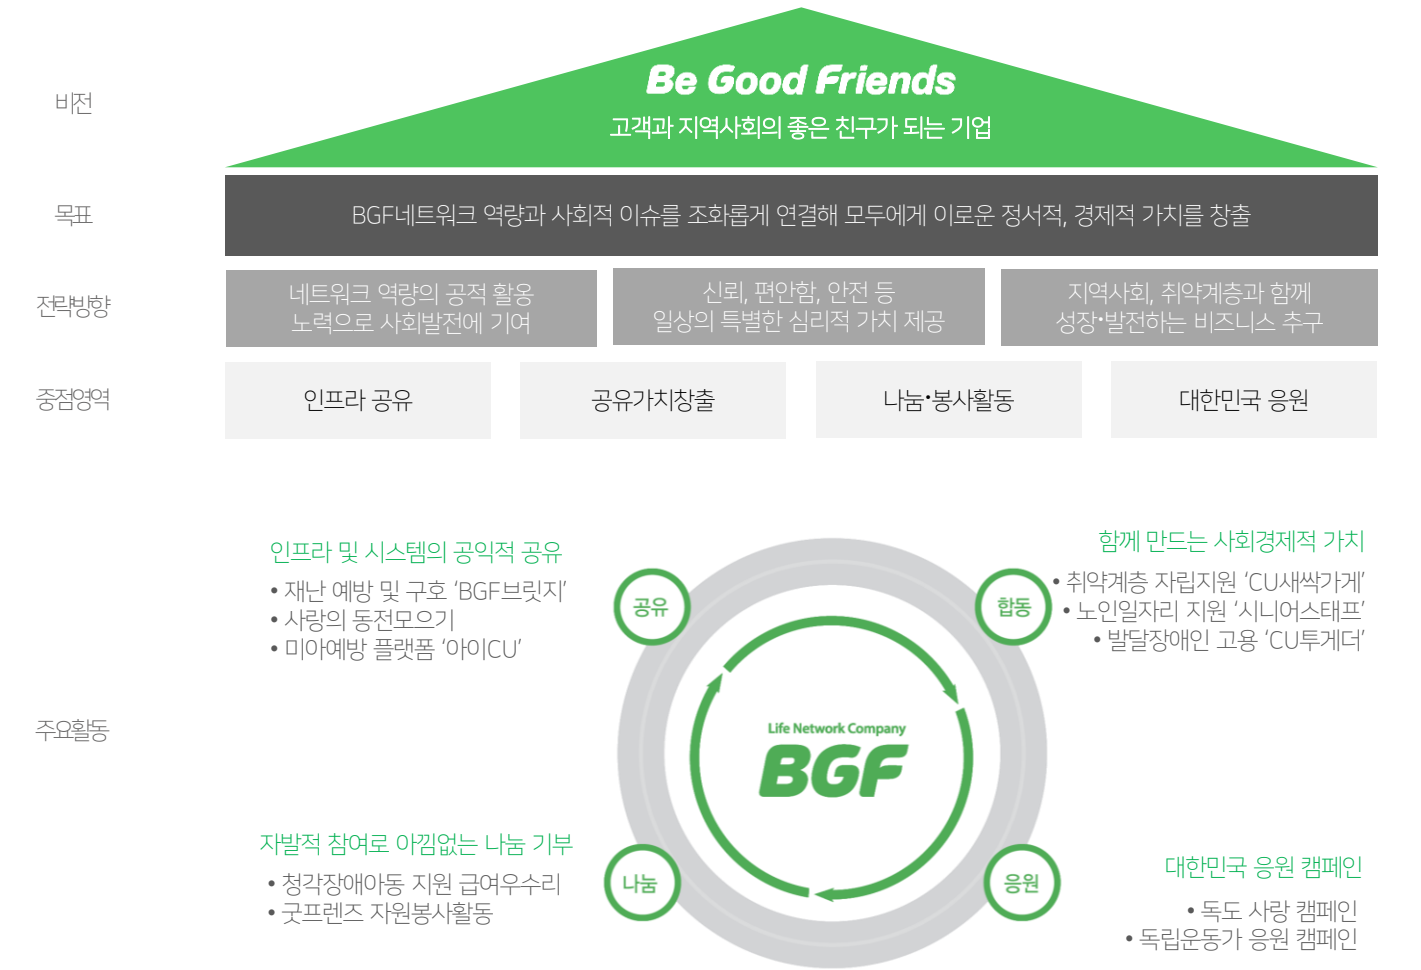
비전

Be Good Friends
고객과 지역사회의 좋은 친구가 되는 기업

목표

BGF네트워크 역량과 사회적 이슈를 조화롭게 연결해 모두에게 이로운 정서적, 경제적 가치를 창출

전략방향

네트워크 역량의 공적 활용 노력으로 사회발전에 기여

신뢰, 편안함, 안전 등 일상의 특별한 심리적 가치 제공

지역사회, 취약계층과 함께 성장·발전하는 비즈니스 추구

중점영역

인프라 공유

공유가치창출

나눔·봉사활동

대한민국 응원

주요활동

인프라 및 시스템의 공익적 공유
• 재난 예방 및 구호 'BGF브릿지'
• 사랑의 동전모으기
• 미아예방 플랫폼 '아이CU'

함께 만드는 사회경제적 가치
• 취약계층 자립지원 'CU새싹가게'
• 노인일자리 지원 '시니어스태프'
• 발달장애인 고용 'CU투게더'

공유

합동

Life Network Company
BGF

나눔

응원

자발적 참여로 아낌없는 나눔 기부
• 청각장애아동 지원 급여우수리
• 굿프렌즈 자원봉사활동

대한민국 응원 캠페인
• 독도 사랑 캠페인
• 독립운동가 응원 캠페인